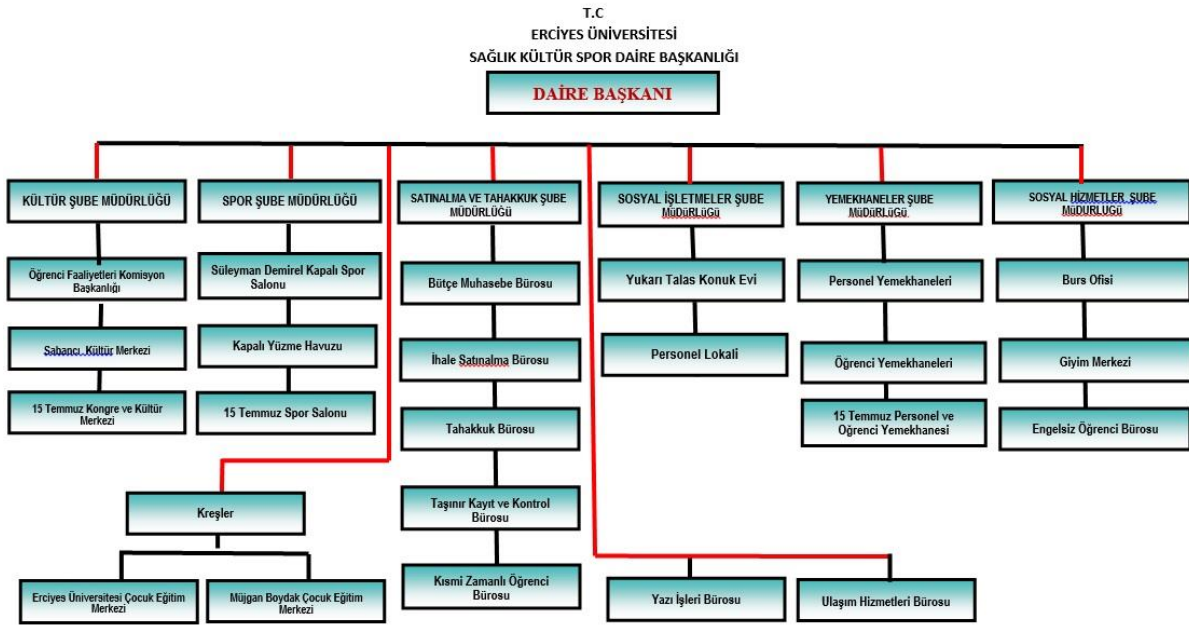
T.C
ERCİYES ÜNİVERSİTESİ
SAĞLIK KÜLTÜR SPOR DAİRE BAŞKANLIĞI

DAİRE BAŞKANI

KÜLTÜR ŞUBE MÜDÜRLÜĞÜ

Öğrenci Faaliyetleri Komisyon Başkanlığı

Sabancı Kültür Merkezi

15 Temmuz Kongre ve Kültür Merkezi

SPOR ŞUBE MÜDÜRLÜĞÜ

Süleyman Demirel Kapalı Spor Salonu

Kapalı Yüzme Havuzu

15 Temmuz Spor Salonu

Kreşler

Erciyes Üniversitesi Çocuk Eğitim Merkezi

Müjgan Boydak Çocuk Eğitim Merkezi

SATINALMA VE TAHAKKUK ŞUBE MÜDÜRLÜĞÜ

Bütçe Muhasebe Bürosu

İhale Satınalma Bürosu

Tahakkuk Bürosu

Taşınır Kayıt ve Kontrol Bürosu

Kısmi Zamanlı Öğrenci Bürosu

SOSYAL İŞLETMELER ŞUBE MÜDÜRLÜĞÜ

Yukarı Talas Konuk Evi

Personel Lokali

Yazı İşleri Bürosu

Ulaşım Hizmetleri Bürosu

YEMEKHANELER ŞUBE MÜDÜRLÜĞÜ

Personel Yemekhaneleri

Öğrenci Yemekhaneleri

15 Temmuz Personel ve Öğrenci Yemekhanesi

SOSYAL HİZMETLER ŞUBE MÜDÜRLÜĞÜ

Burs Ofisi

Giyim Merkezi

Engelsiz Öğrenci Bürosu